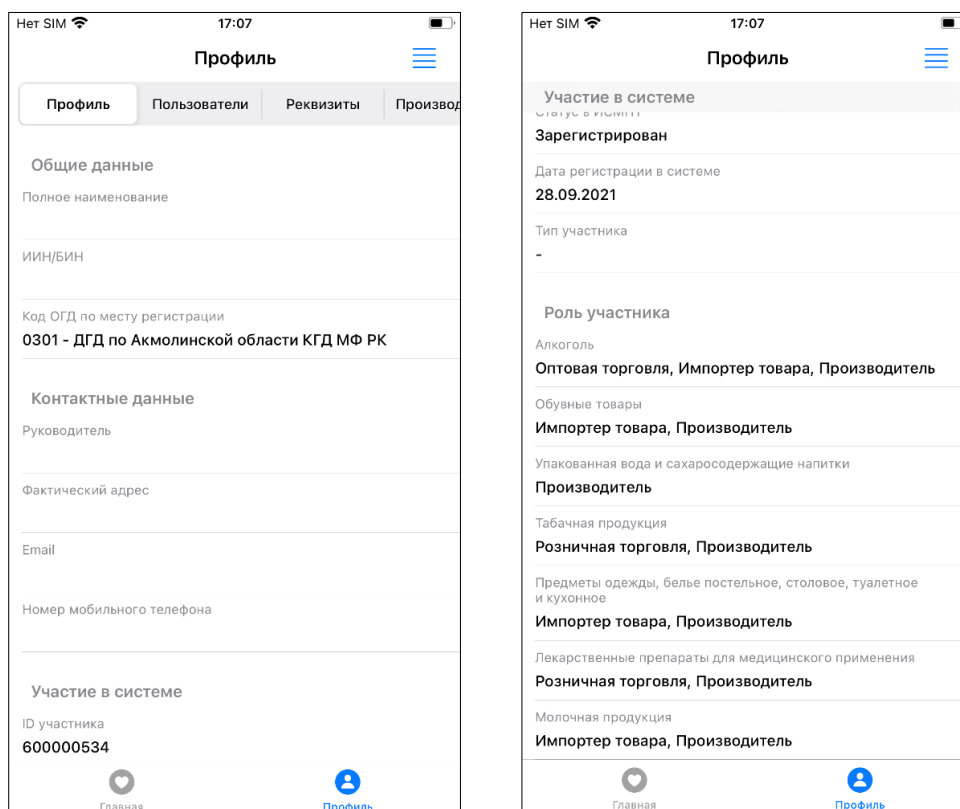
Нет SIM
17:07

Профиль

Профиль | Пользователи | Реквизиты | Производ

Общие данные

Полное наименование

ИИН/БИН

Код ОГД по месту регистрации
0301 - ДГД по Акмолинской области КГД МФ РК

Контактные данные

Руководитель

Фактический адрес

Email

Номер мобильного телефона

Участие в системе

ID участника
600000534

Главная
Профиль

Нет SIM
17:07

Профиль

Участие в системе
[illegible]
Зарегистрирован

Дата регистрации в системе
28.09.2021

Тип участника
-

Роль участника

Алкоголь
Оптовая торговля, Импортер товара, Производитель

Обувные товары
Импортер товара, Производитель

Упакованная вода и сахаросодержащие напитки
Производитель

Табачная продукция
Розничная торговля, Производитель

Предметы одежды, белье постельное, столовое, туалетное и кухонное
Импортер товара, Производитель

Лекарственные препараты для медицинского применения
Розничная торговля, Производитель

Молочная продукция
Импортер товара, Производитель

Главная
Профиль